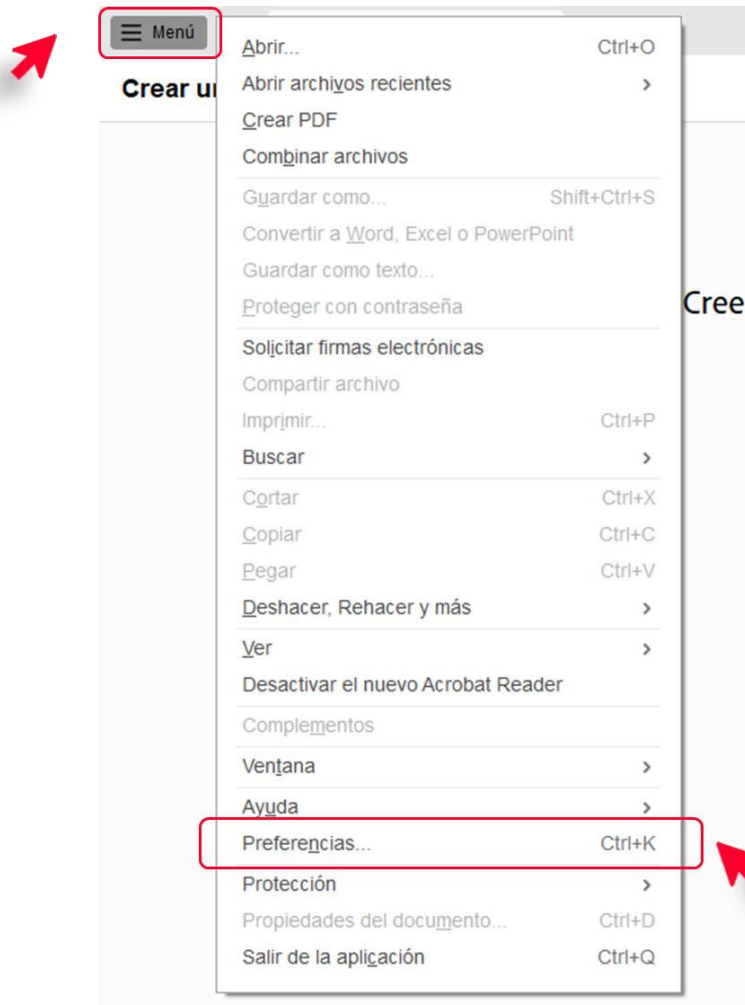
Menú

Crear ur

Abrir... Ctrl+O
Abrir archivos recientes >
Crear PDF
Combinar archivos
Guardar como... Shift+Ctrl+S
Convertir a Word, Excel o PowerPoint
Guardar como texto...
Proteger con contraseña
Solicitar firmas electrónicas
Compartir archivo
Imprimir... Ctrl+P
Buscar >
Cortar Ctrl+X
Copiar Ctrl+C
Pegar Ctrl+V
Deshacer, Rehacer y más >
Ver >
Desactivar el nuevo Acrobat Reader
Complementos
Ventana >
Ayuda >
Preferencias... Ctrl+K
Protección >
Propiedades del documento... Ctrl+D
Salir de la aplicación Ctrl+Q

Cree